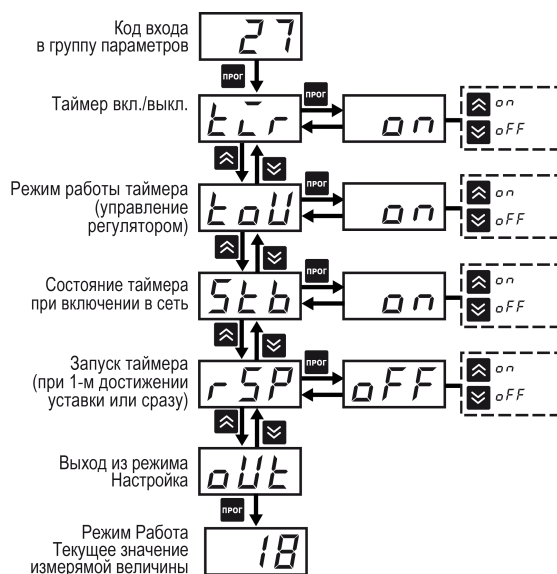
Код входа в группу параметров

27

прог

Таймер вкл./выкл.

tīr

прог

on

on

oFF

Режим работы таймера (управление регулятором)

toU

прог

on

on

oFF

Состояние таймера при включении в сеть

Stb

прог

on

on

oFF

Запуск таймера (при 1-м достижении уставки или сразу)

rSP

прог

oFF

on

oFF

Выход из режима Настройка

oUt

прог

Режим Работа Текущее значение измеряемой величины

18